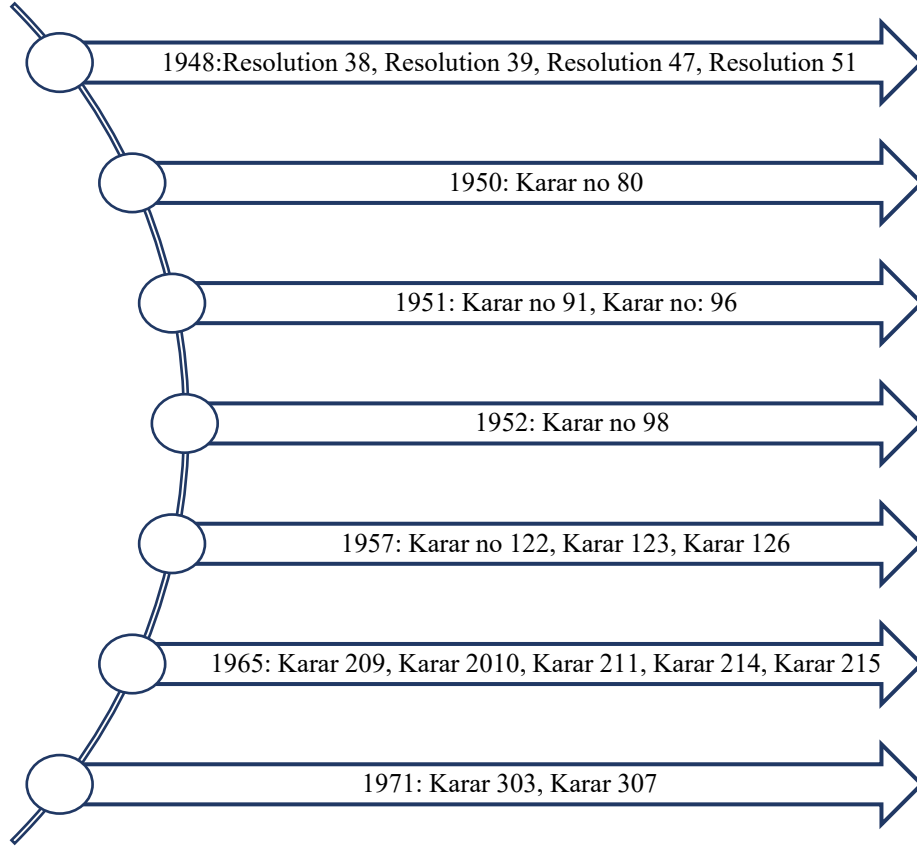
1948:Resolution 38, Resolution 39, Resolution 47, Resolution 51

1950: Karar no 80

1951: Karar no 91, Karar no: 96

1952: Karar no 98

1957: Karar no 122, Karar 123, Karar 126

1965: Karar 209, Karar 2010, Karar 211, Karar 214, Karar 215

1971: Karar 303, Karar 307